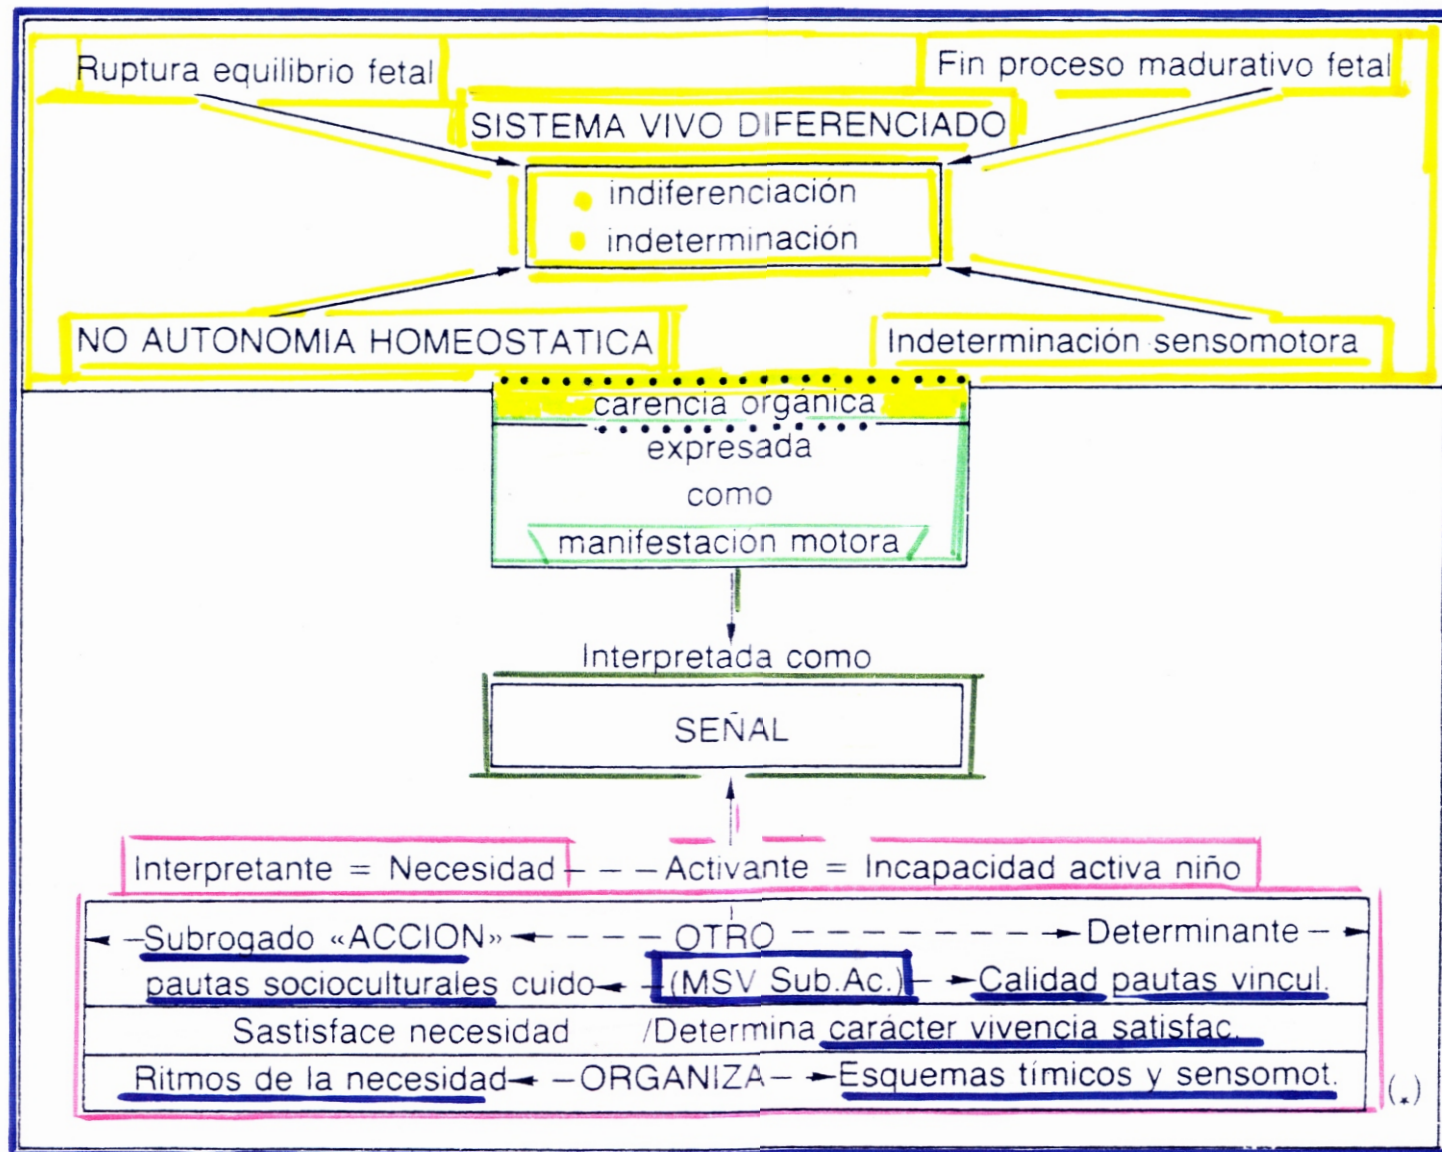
Ruptura equilibrio fetal

Fin proceso madurativo fetal

SISTEMA VIVO DIFERENCIADO

indiferenciación
indeterminación

NO AUTONOMIA HOMEOSTATICA

Indeterminación sensomotora

carencia orgánica
expresada
como
manifestación motora

Interpretada como

SEÑAL

Interpretante = Necesidad – – – Activante = Incapacidad activa niño

– Subrogado «ACCION» – – – – OTRO – – – – – – – – – Determinante –

pautas socioculturales cuido – (MSV Sub.Ac.) – Calidad pautas vincul.

Sastisface necesidad /Determina carácter vivencia satisfac.

Ritmos de la necesidad – ORGANIZA – Esquemas tímicos y sensomot.

(*)